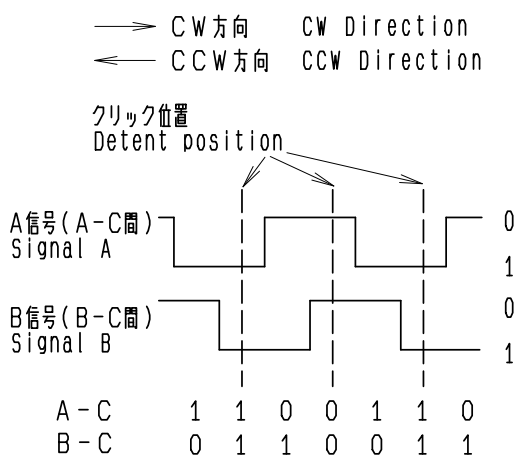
CW方向 CW Direction
CCW方向 CCW Direction

クリック位置
Detent position

A信号(A-C間)
Signal A

0
1

B信号(B-C間)
Signal B

0
1

| A-C | 1 | 1 | 0 | 0 | 1 | 1 | 0 |
|---|---|---|---|---|---|---|---|
| B-C | 0 | 1 | 1 | 0 | 0 | 1 | 1 |